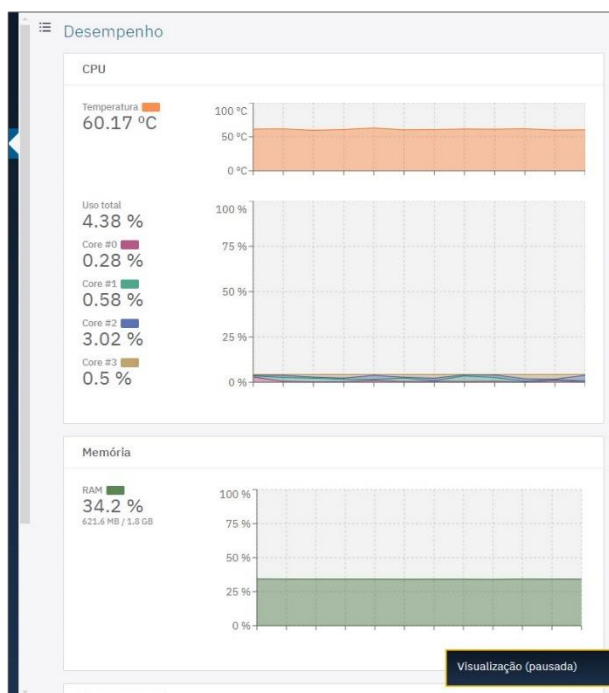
Desempenho

CPU

Temperatura
60.17 ºC

100 ºC
50 ºC
0 ºC

Uso total
4.38 %
Core #0
0.28 %
Core #1
0.58 %
Core #2
3.02 %
Core #3
0.5 %

100 %
75 %
50 %
25 %
0 %

Memória

RAM
34.2 %
621.6 MB / 1.8 GB

100 %
75 %
50 %
25 %
0 %

Visualização (pausada)